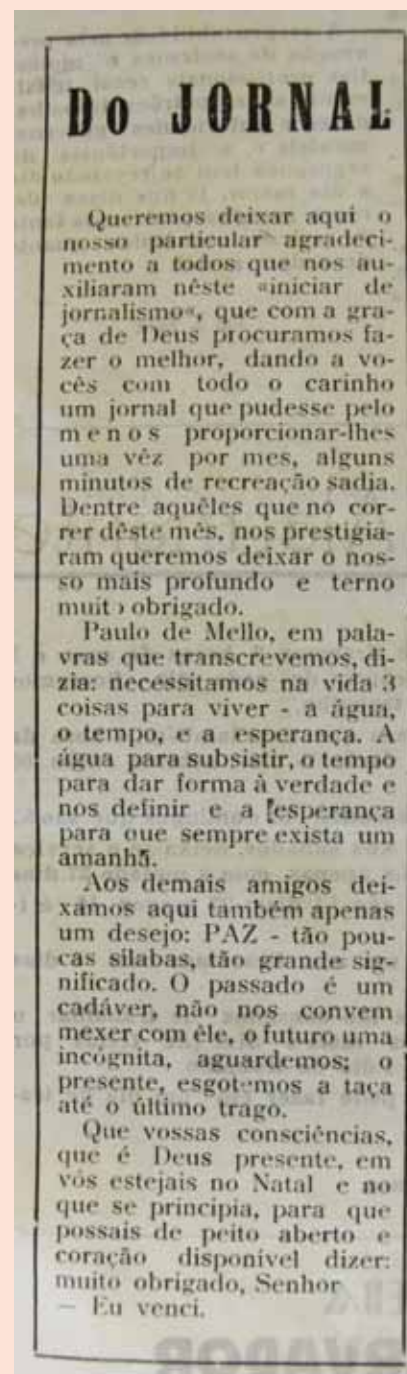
Do JORNAL

Queremos deixar aqui o nosso particular agradecimento a todos que nos auxiliaram nêste «iniciar de jornalismo», que com a graça de Deus procuramos fazer o melhor, dando a vocês com todo o carinho um jornal que pudesse pelo m e n o s proporcionar-lhes uma vêz por mes, alguns minutos de recreação sadia. Dentre aquêles que no correr dêste mês, nos prestigiaram queremos deixar o nosso mais profundo e terno muit› obrigado.

Paulo de Mello, em palavras que transcrevemos, dizia: necessitamos na vida 3 coisas para viver - a água, o tempo, e a esperança. A água para subsistir, o tempo para dar forma à verdade e nos definir e a [esperança para oue sempre exista um amanhã.

Aos demais amigos deixamos aqui também apenas um desejo: PAZ - tão poucas silabas, tão grande significado. O passado é um cadáver, não nos convem mexer com êle, o futuro uma incógnita, aguardemos; o presente, esgotemos a taça até o último trago.

Que vossas consciências, que é Deus presente, em vós estejais no Natal e no que se principia, para que possais de peito aberto e coração disponível dizer: muito obrigado, Senhor — Eu venci.